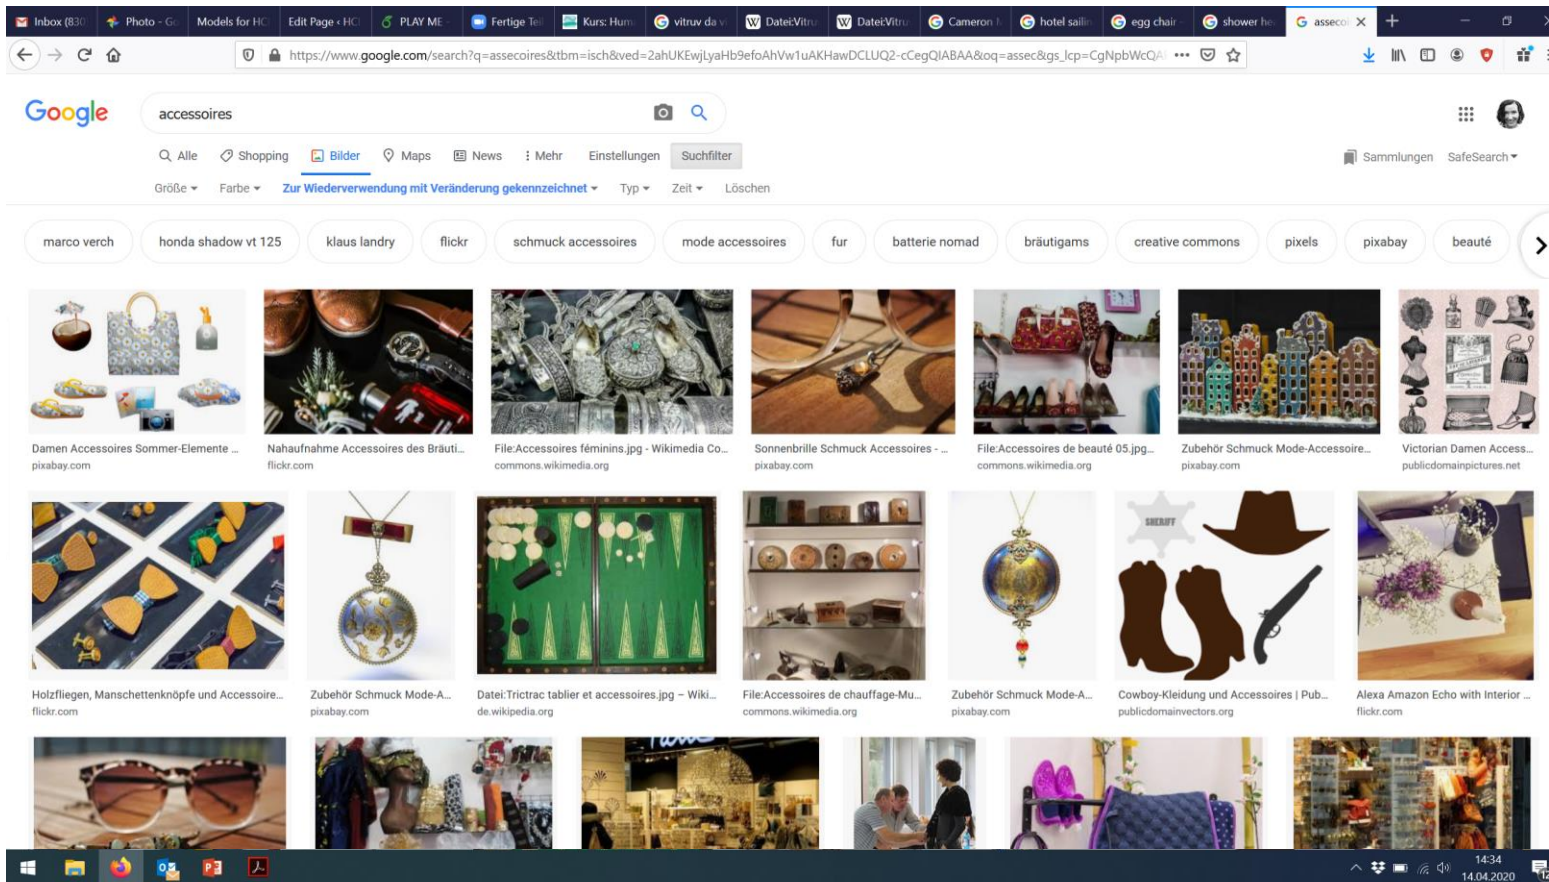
Inbox (830 | Photo - Go | Models for HC | Edit Page ‹ HC | PLAY ME | Fertige Tei | Kurs: Hum | vitruv da v | Datei:Vitru | Datei:Vitru | Cameron | hotel sailin | egg chair | shower he | asseco

https://www.google.com/search?q=assecoires&tbm=isch&ved=2ahUKEwjLyaHb9efoAhVw1uAKHawDCLUQ2-cCegQIABAA&oq=assec&gs_lcp=CgNpbWcQA

Google

accessoires

Alle | Shopping | Bilder | Maps | News | Mehr | Einstellungen | Suchfilter

Sammlungen | SafeSearch

Größe | Farbe | Zur Wiederverwendung mit Veränderung gekennzeichnet | Typ | Zeit | Löschen

marco verch | honda shadow vt 125 | klaus landry | flickr | schmuck accessoires | mode accessoires | fur | batterie nomad | bräutigams | creative commons | pixels | pixabay | beauté

Damen Accessoires Sommer-Elemente ...
pixabay.com

Nahaufnahme Accessoires des Bräuti...
flickr.com

File:Accessoires féminins.jpg - Wikimedia Co...
commons.wikimedia.org

Sonnenbrille Schmuck Accessoires - ...
pixabay.com

File:Accessoires de beauté 05.jpg...
commons.wikimedia.org

Zubehör Schmuck Mode-Accessoire...
pixabay.com

Victorian Damen Access...
publicdomainpictures.net

Holzfliegen, Manschettenknöpfe und Accessoire...
flickr.com

Zubehör Schmuck Mode-A...
pixabay.com

Datei:Trictrac tablier et accessoires.jpg – Wiki...
de.wikipedia.org

File:Accessoires de chauffage-Mu...
commons.wikimedia.org

Zubehör Schmuck Mode-A...
pixabay.com

SHERIFF

Cowboy-Kleidung und Accessoires | Pub...
publicdomainvectors.org

Alexa Amazon Echo with Interior ...
flickr.com

14:34
14.04.2020